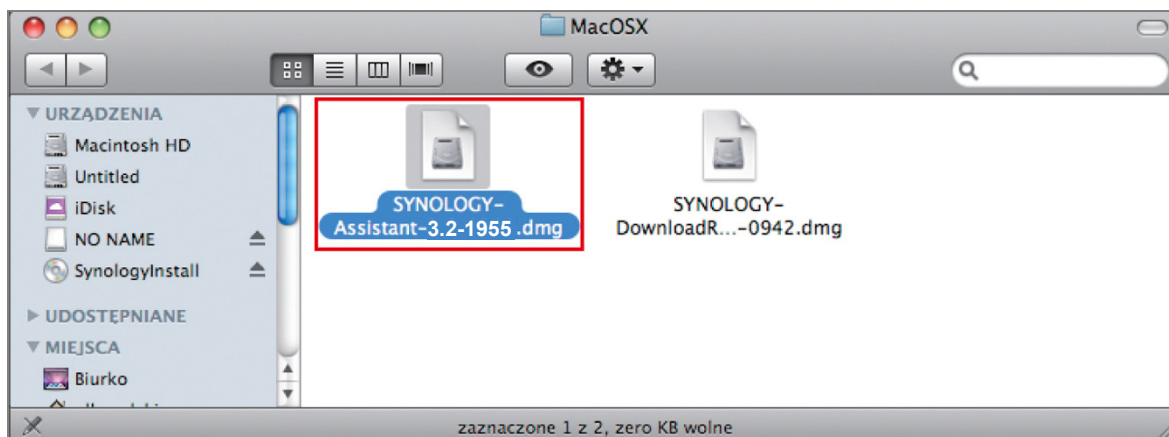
MacOSX

▼ URZĄDZENIA
Macintosh HD
Untitled
iDisk
NO NAME
SynologyInstall

▶ UDOSTĘPNIANE
▼ MIEJSCA
Biurko
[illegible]

SYNOLOGY-Assistant-3.2-1955 .dmg

SYNOLOGY-DownloadR...-0942.dmg

zaznaczone 1 z 2, zero KB wolne